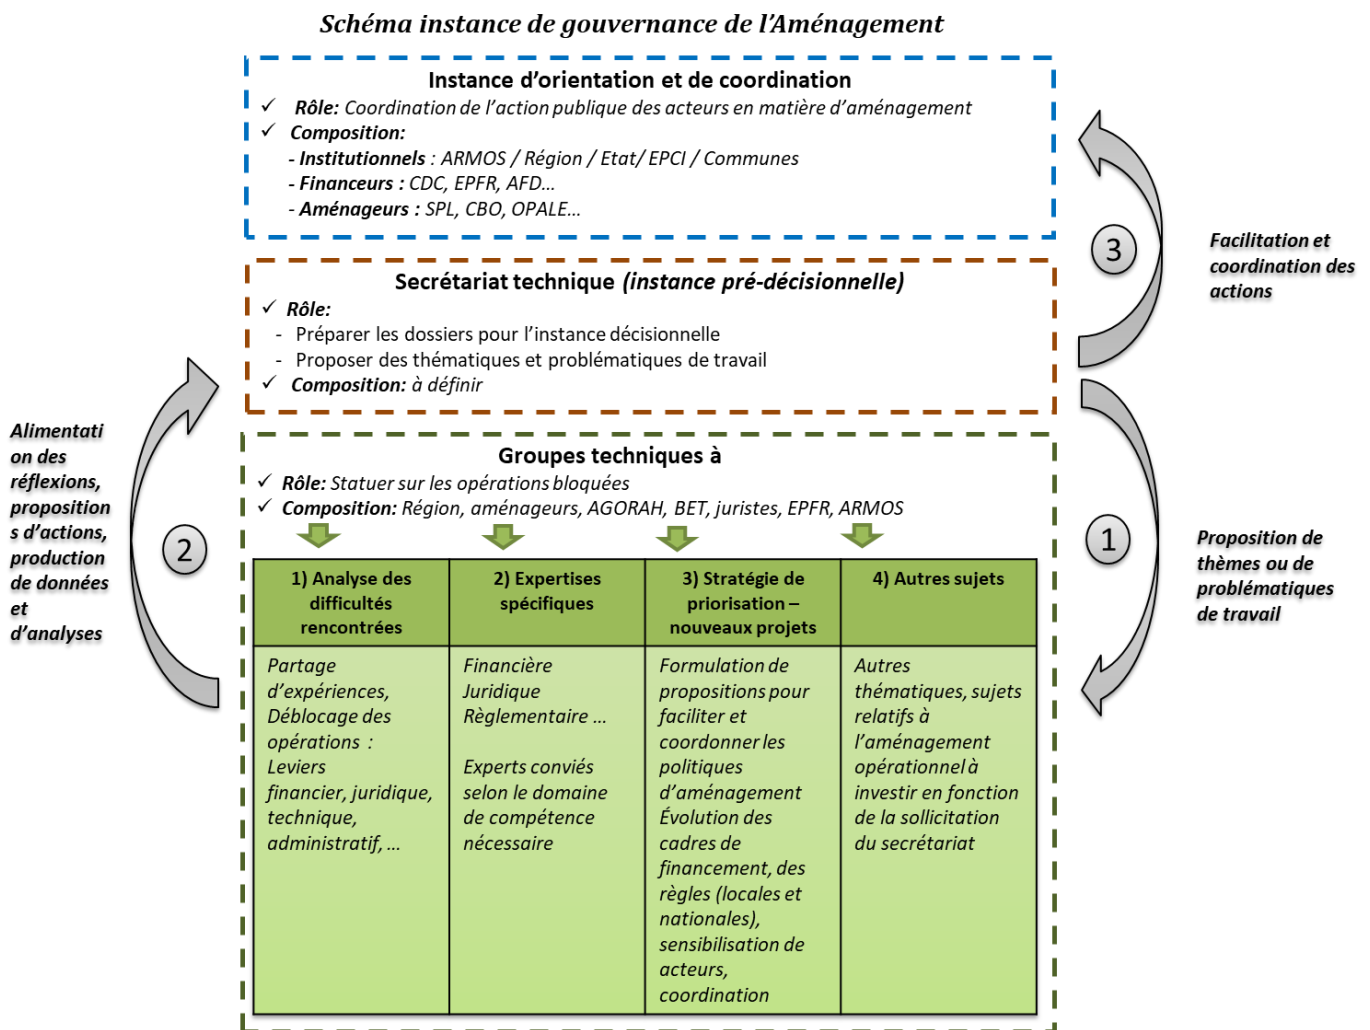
Schéma instance de gouvernance de l'Aménagement

Instance d'orientation et de coordination
✓ Rôle: Coordination de l'action publique des acteurs en matière d'aménagement
✓ Composition:
- Institutionnels : ARMOS / Région / Etat/ EPCI / Communes
- Financeurs : CDC, EPFR, AFD...
- Aménageurs : SPL, CBO, OPALE...

3

Facilitation et coordination des actions

Secrétariat technique (instance pré-décisionnelle)
✓ Rôle:
- Préparer les dossiers pour l'instance décisionnelle
- Proposer des thématiques et problématiques de travail
✓ Composition: à définir

Alimentation des réflexions, propositions d'actions, production de données et d'analyses

2

Groupes techniques à
✓ Rôle: Statuer sur les opérations bloquées
✓ Composition: Région, aménageurs, AGORAH, BET, juristes, EPFR, ARMOS

1

Proposition de thèmes ou de problématiques de travail

| 1) Analyse des difficultés rencontrées | 2) Expertises spécifiques | 3) Stratégie de priorisation – nouveaux projets | 4) Autres sujets |
|---|---|---|---|
| Partage d'expériences, Déblocage des opérations : Leviers financier, juridique, technique, administratif, ... | Financière Juridique Règlementaire ... Experts conviés selon le domaine de compétence nécessaire | Formulation de propositions pour faciliter et coordonner les politiques d'aménagement Évolution des cadres de financement, des règles (locales et nationales), sensibilisation de acteurs, coordination | Autres thématiques, sujets relatifs à l'aménagement opérationnel à investir en fonction de la sollicitation du secrétariat |